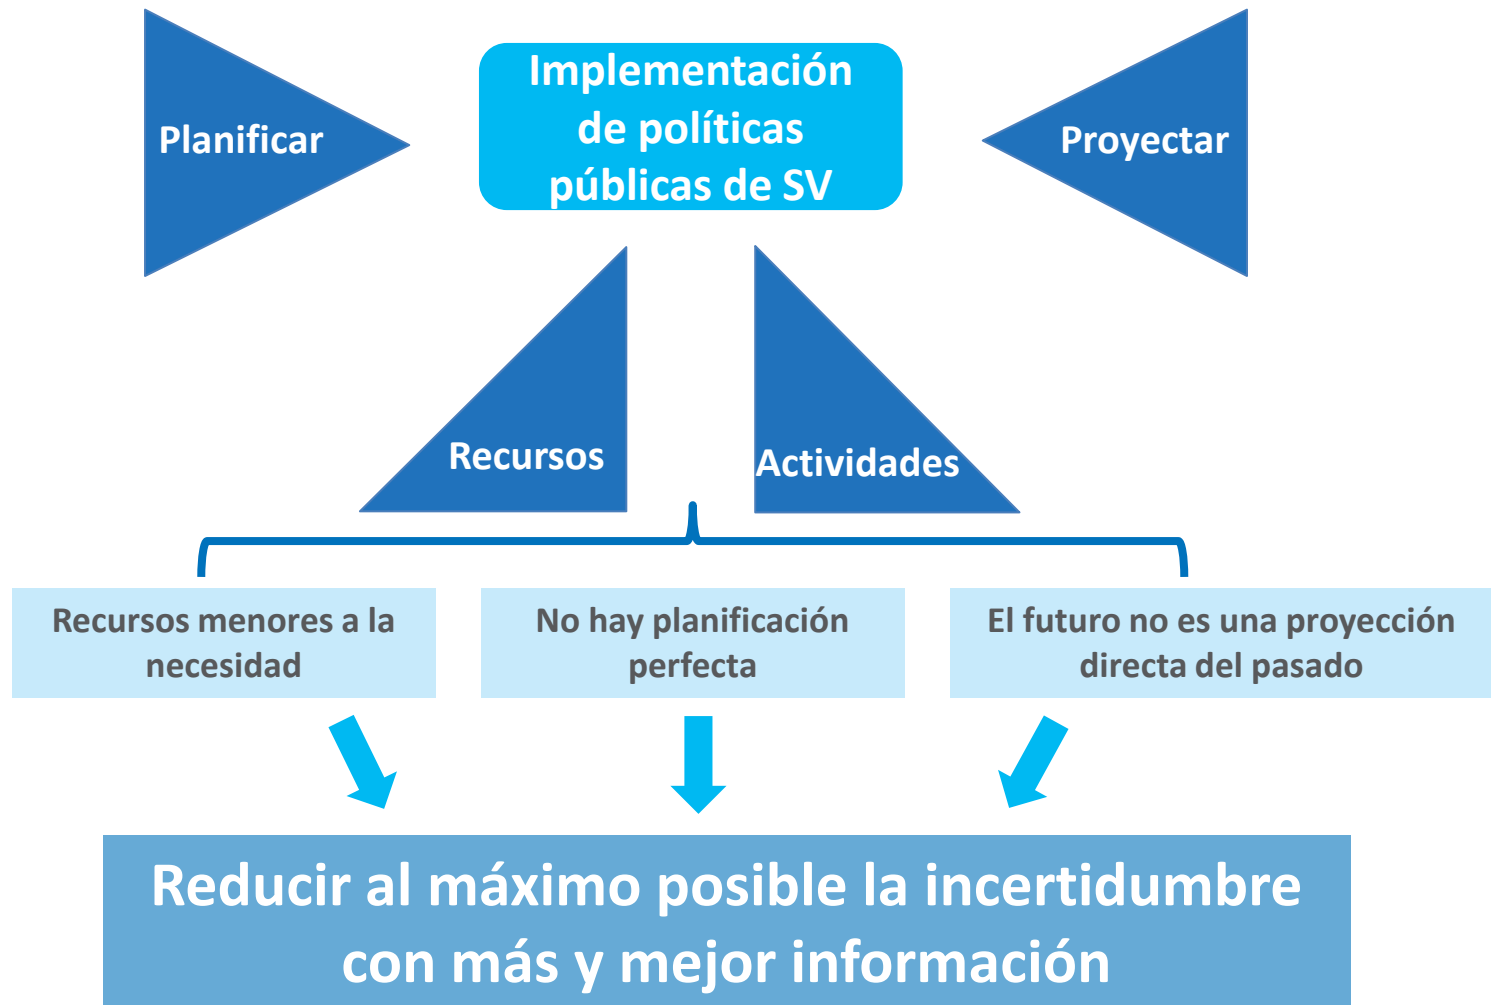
Planificar

Implementación de políticas públicas de SV

Proyectar

Recursos

Actividades

Recursos menores a la necesidad

No hay planificación perfecta

El futuro no es una proyección directa del pasado

Reducir al máximo posible la incertidumbre con más y mejor información